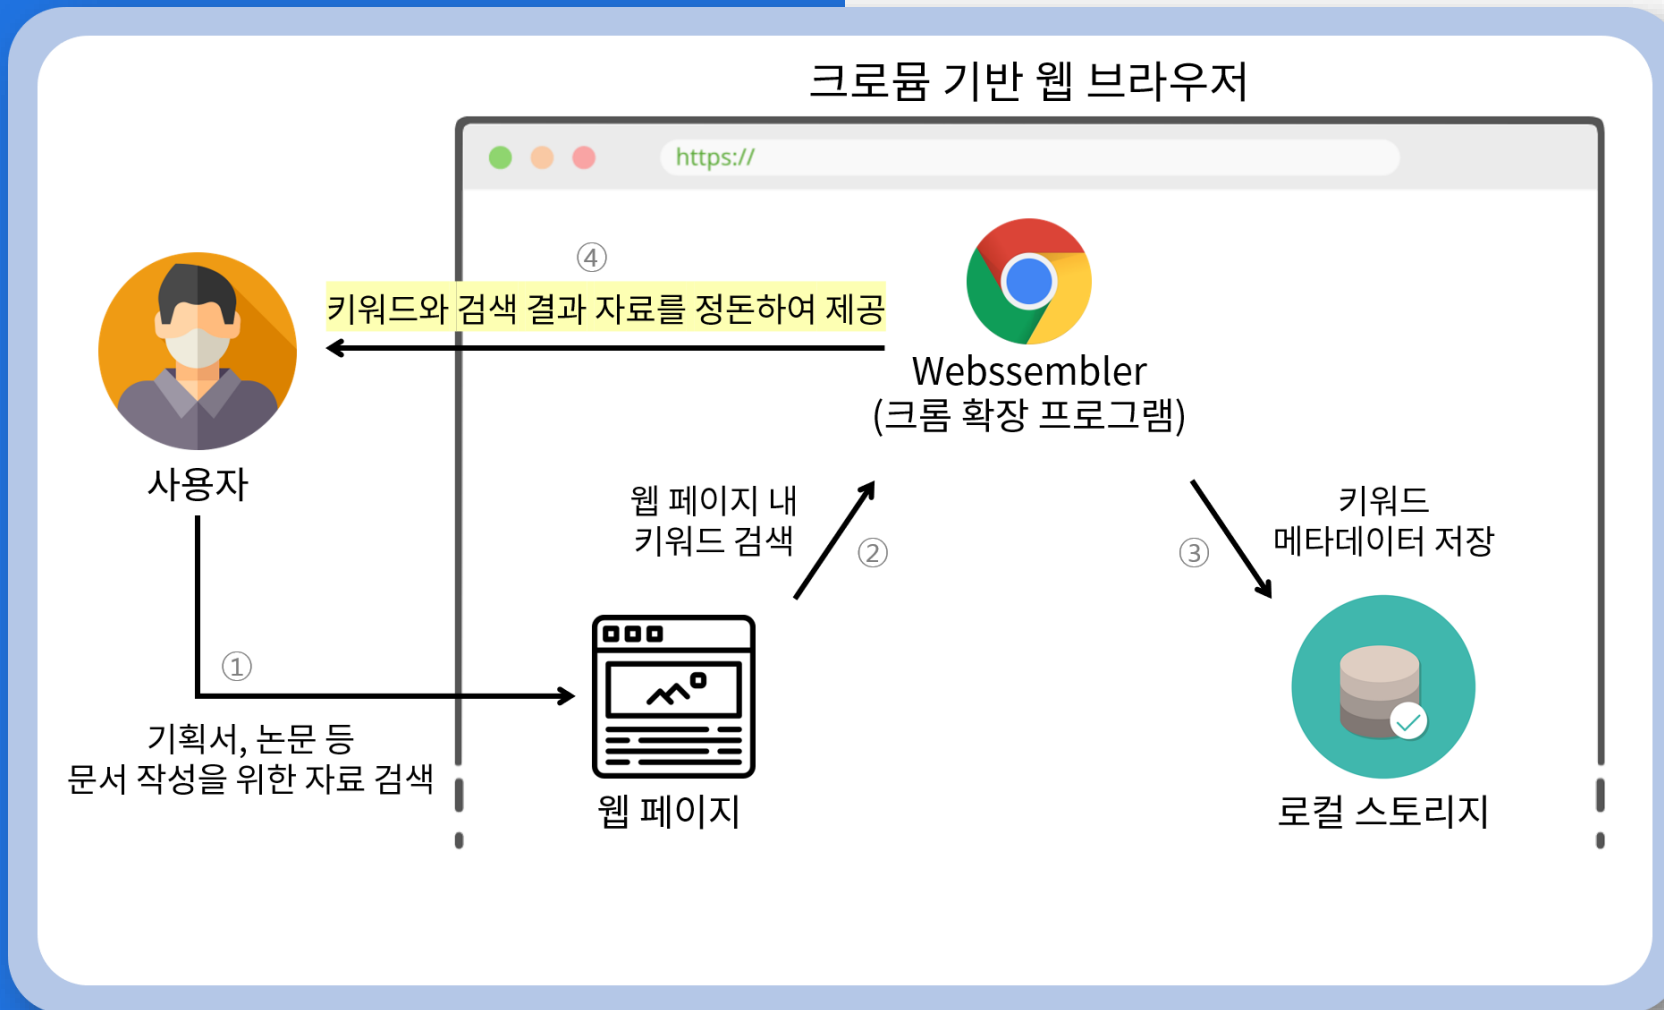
크로뮴 기반 웹 브라우저

https://

④

키워드와 검색 결과 자료를 정돈하여 제공

Webssembler
(크롬 확장 프로그램)

사용자

웹 페이지 내
키워드 검색

②

③

키워드
메타데이터 저장

①

기획서, 논문 등
문서 작성을 위한 자료 검색

웹 페이지

로컬 스토리지